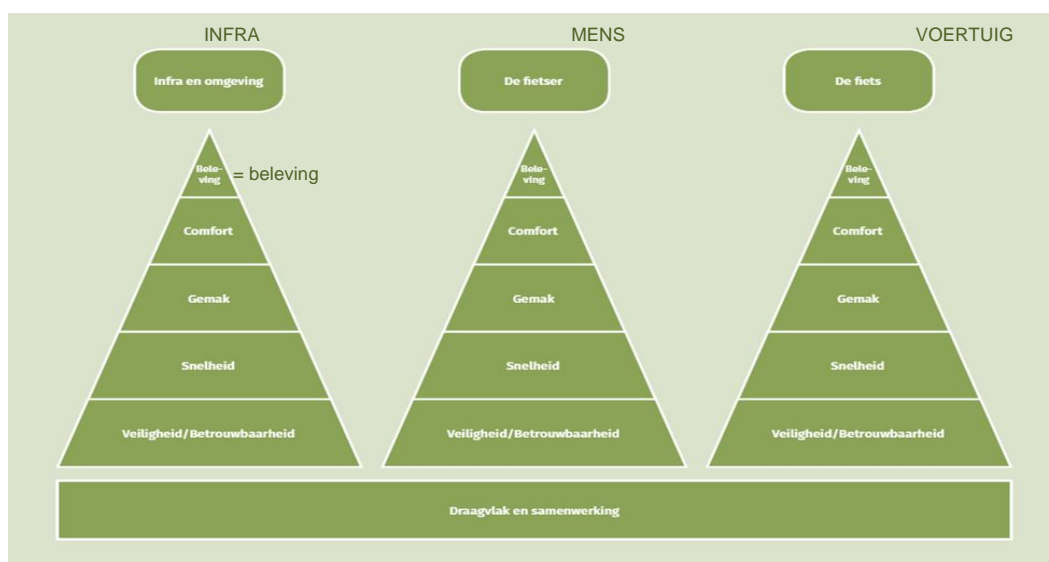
INFRA

Infra en omgeving

Beleving = beleving

Comfort

Gemak

Snelheid

Veiligheid/Betrouwbaarheid

MENS

De fietser

Beleving

Comfort

Gemak

Snelheid

Veiligheid/Betrouwbaarheid

VOERTUIG

De fiets

Beleving

Comfort

Gemak

Snelheid

Veiligheid/Betrouwbaarheid

Draagvlak en samenwerking